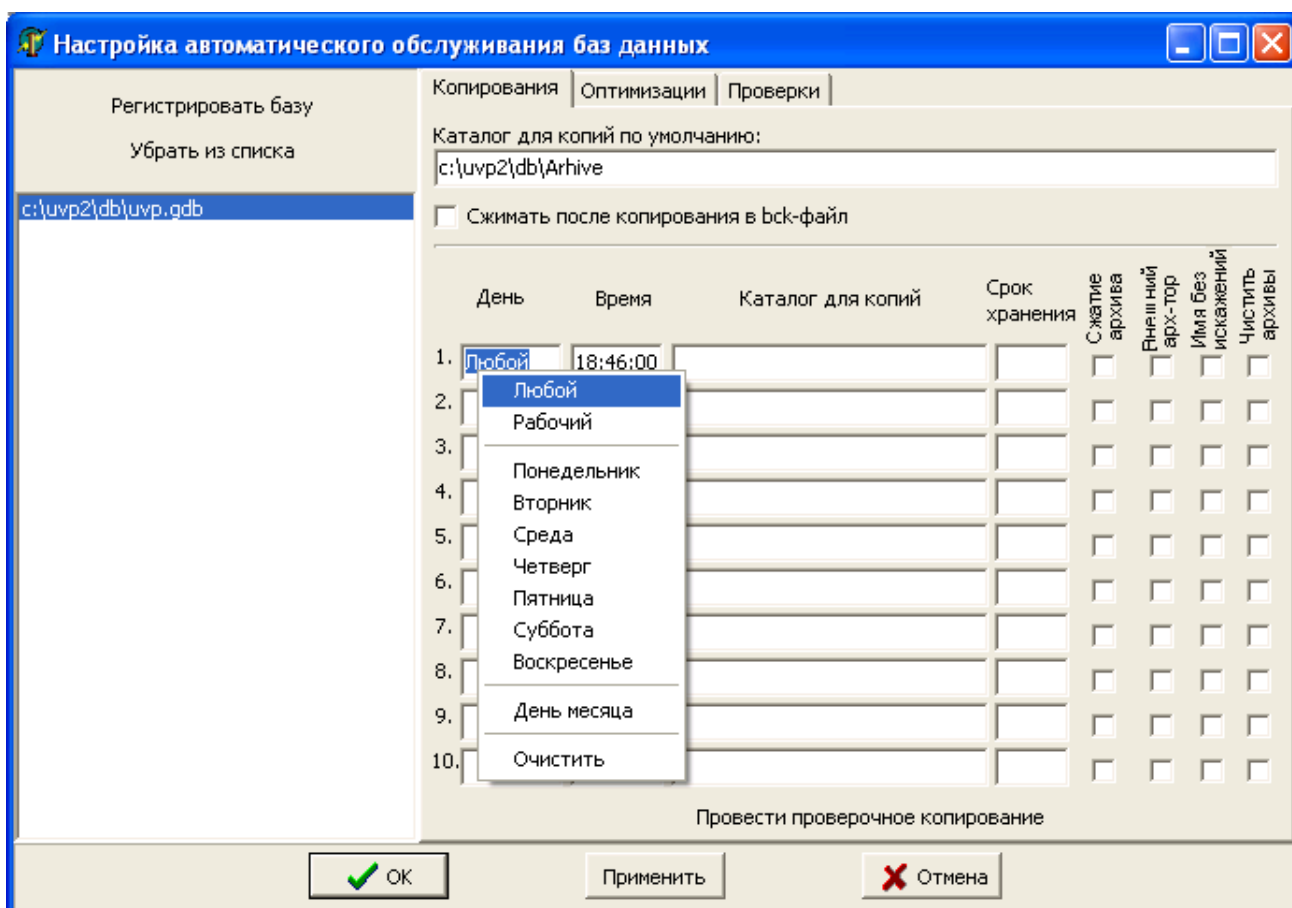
Настройка автоматического обслуживания баз данных

Регистрировать базу

Убрать из списка

c:\uvp2\db\uvp.gdb

Копирования | Оптимизации | Проверки

Каталог для копий по умолчанию:

c:\uvp2\db\Arhive

Сжимать после копирования в bck-файл

День | Время | Каталог для копий | Срок хранения | Сжатие архива | Внешний арх-тор | Имя без искажений | Чистить архивы

1. Любой 18:46:00
2.
3.
4.
5.
6.
7.
8.
9.
10.

Любой
Рабочий
Понедельник
Вторник
Среда
Четверг
Пятница
Суббота
Воскресенье
День месяца
Очистить

Провести проверочное копирование

OK | Применить | Отмена